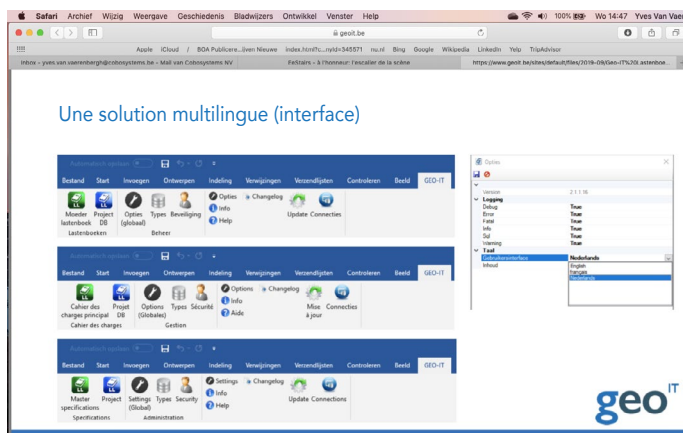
Safari Archief Wijzig Weergave Geschiedenis Bladwijzers Ontwikkel Venster Help

100% Wo 14:47 Yves Van Vae

geoit.be

Apple iCloud / BOA Publicere... ...iven Nieuwe index.html?c...nyId=345571 nu.nl Bing Google Wikipedia LinkedIn Yelp TripAdvisor

Inbox - yves.van.vaerenbergh@cobosystems.be - Mail van Cobosystems NV

ReStairs - à l'honneur: l'escalier de la scène

https://www.geoit.be/sites/default/files/2019-09/Geo-IT%20LastenBoe...

Une solution multilingue (interface)

Automatisch opslaan

Bestand Start Invoegen Ontwerpen Indeling Verwijzingen Verzendlijsten Controleren Beeld GEO-IT

Moeder lastenboek Project DB Opties (globaal) Types Beveiliging Opties Info Help Changelog Update Connecties

Lastenboeken Beheer

Automatisch opslaan

Bestand Start Invoegen Ontwerpen Indeling Verwijzingen Verzendlijsten Controleren Beeld GEO-IT

Cahier des charges principal Projet DB Options (Globales) Types Sécurité Options Info Aide Changelog Mise à jour Connecties

Cahier des charges Gestion

Automatisch opslaan

Bestand Start Invoegen Ontwerpen Indeling Verwijzingen Verzendlijsten Controleren Beeld GEO-IT

Master specifications Project Settings (Global) Types Security Settings Info Help Changelog Update Connections

Specifications Administration

Opties

| | |
|---|---|
| Version | 2.1.1.16 |
| Logging | |
| Debug | True |
| Error | True |
| Fatal | True |
| Info | True |
| Sql | True |
| Warning | True |
| Taal | |
| Gebruikersinterface | Nederlands |
| Inhoud | |

English
Français
Nederlands

geo IT